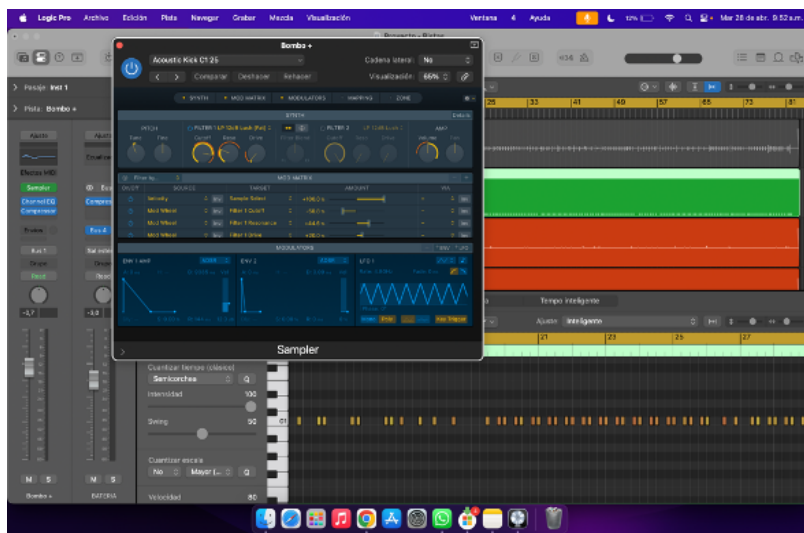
Logic Pro Archivo Edición Pista Navegar Grabar Mezcla Visualización Ventana 4 Ayuda 12% Mar 28 de abr. 9:52 a.m.

Proyecto - Pistas

Bombo +

Acoustic Kick C1 25

Cadena lateral: No

Comparar Deshacer Rehacer

Visualización: 66%

SYNTH MOD MATRIX MODULATORS MAPPING ZONE

SYNTH

PITCH

FILTER 1

FILTER 2

AMP

MOD MATRIX

SOURCE TARGET AMOUNT

Velocity Sample Select

Mod Wheel Filter 1 Cutoff

Mod Wheel Filter 1 Resonance

Mod Wheel Filter 1 Drive

MODULATORS

ENV 1 and

ENV 2

LFO 1

Sampler

Pasaje: Inst 1

Pista: Bombo +

Ajustes

Ebomb HD

Sampler

Channel EQ

Compressor

Envíos

Bus 1

Grupo

Read

-2,7

-3,0

M S

M S

Bombo +

BATERÍA

Cuantizar tiempo (clásico)

Semicorcheas

Q

Intensidad

100

Swing

50

Cuantizar escala

No

Mayor (...

Q

Velocidad

80

Tempo inteligente

Ajustar: Inteligente

25 33 41 49 57 65 73 81

21 23 25 27

C1